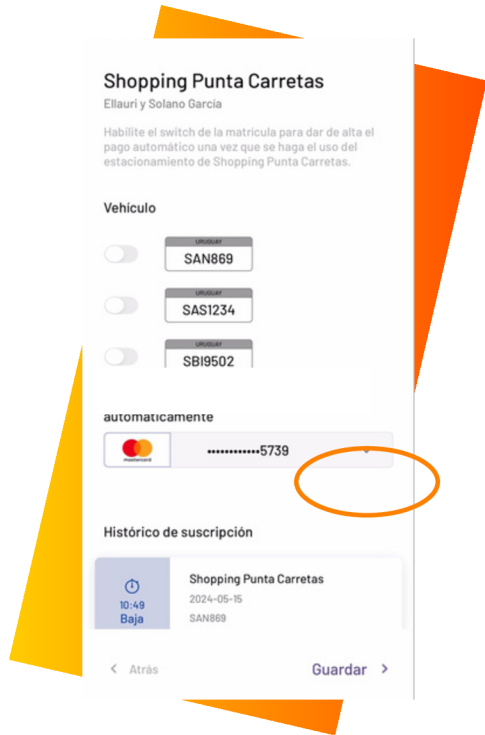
Shopping Punta Carretas
Ellauri y Solano Garcia

Habilite el switch de la matricula para dar de alta el pago automático una vez que se haga el uso del estacionamiento de Shopping Punta Carretas.

Vehículo

URUGUAY
SAN869

URUGUAY
SAS1234

URUGUAY
SBI9502

automaticamente

mastercard
••••••••••••5739

Histórico de suscripción

10:49
Baja

Shopping Punta Carretas
2024-05-15
SAN869

< Atrás

Guardar >